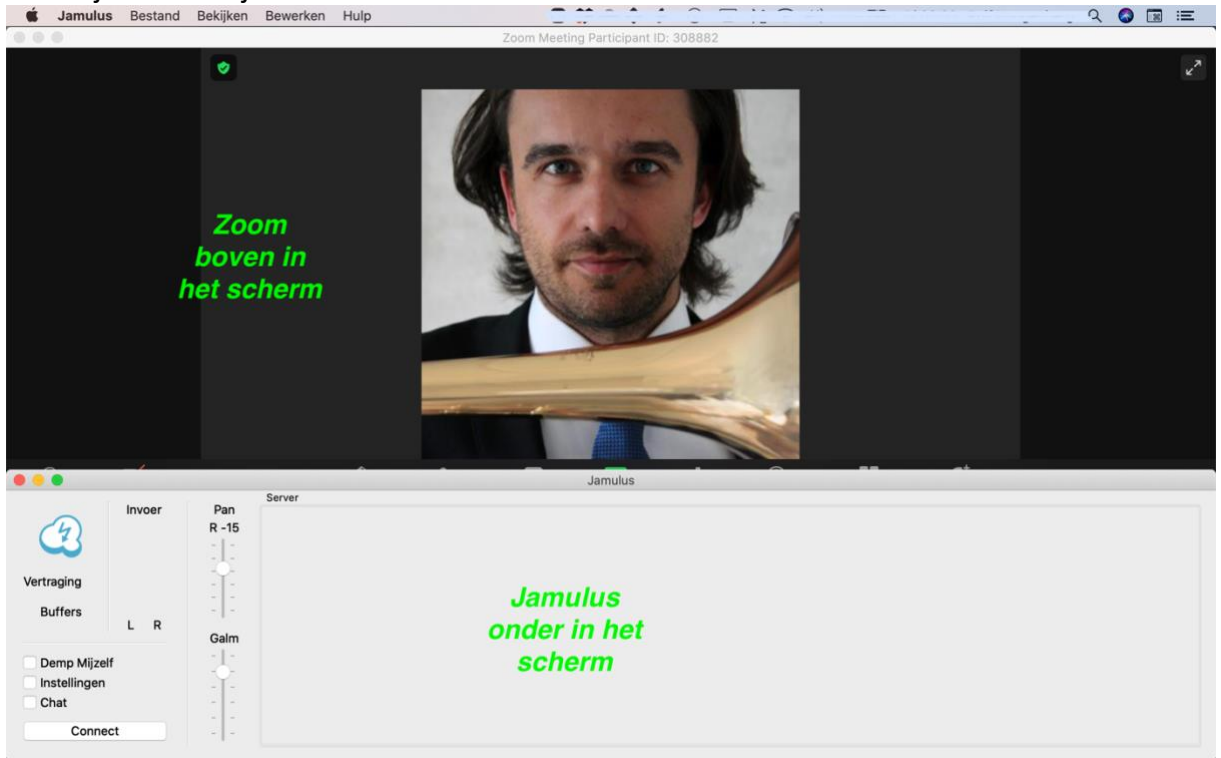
Jamulus Bestand Bekijken Bewerken Hulp

Zoom Meeting Participant ID: 308882

Zoom boven in het scherm

Jamulus

Invoer

Pan

R -15

Server

Vertraging

Buffers

L R

Galm

Jamulus onder in het scherm

Demp Mijzelf

Instellingen

Chat

Connect